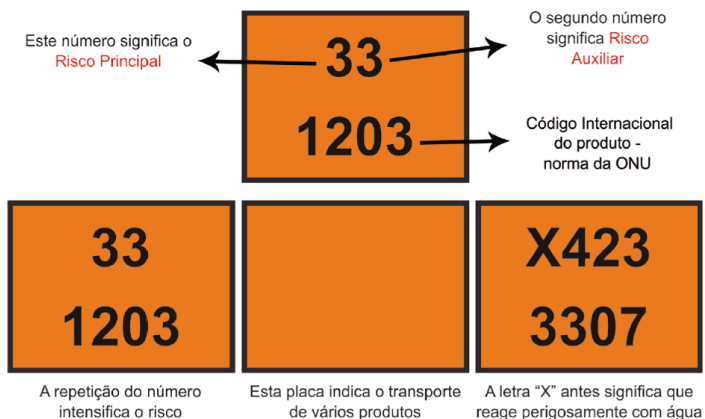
Este número significa o Risco Principal

33

1203

O segundo número significa Risco Auxiliar

Código Internacional do produto - norma da ONU

33

1203

X423

3307

A repetição do número intensifica o risco

Esta placa indica o transporte de vários produtos

A letra "X" antes significa que reage perigosamente com água